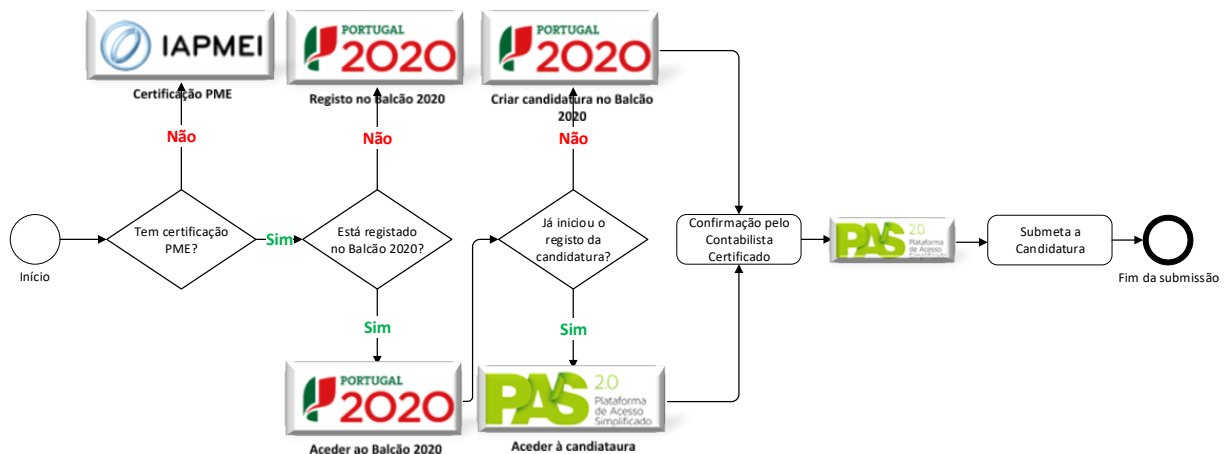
IAPMEI

Certificação PME

PORTUGAL 2020

Registo no Balcão 2020

PORTUGAL 2020

Criar candidatura no Balcão 2020

Não

Não

Não

Início

Tem certificação PME?

Sim

Está registado no Balcão 2020?

Já iniciou o registo da candidatura?

Confirmação pelo Contabilista Certificado

PAS 2.0 Plataforma de Acesso Simplificado

Submeta a Candidatura

Fim da submissão

Sim

Sim

PORTUGAL 2020

Aceder ao Balcão 2020

PAS 2.0 Plataforma de Acesso Simplificado

Aceder à candiataura